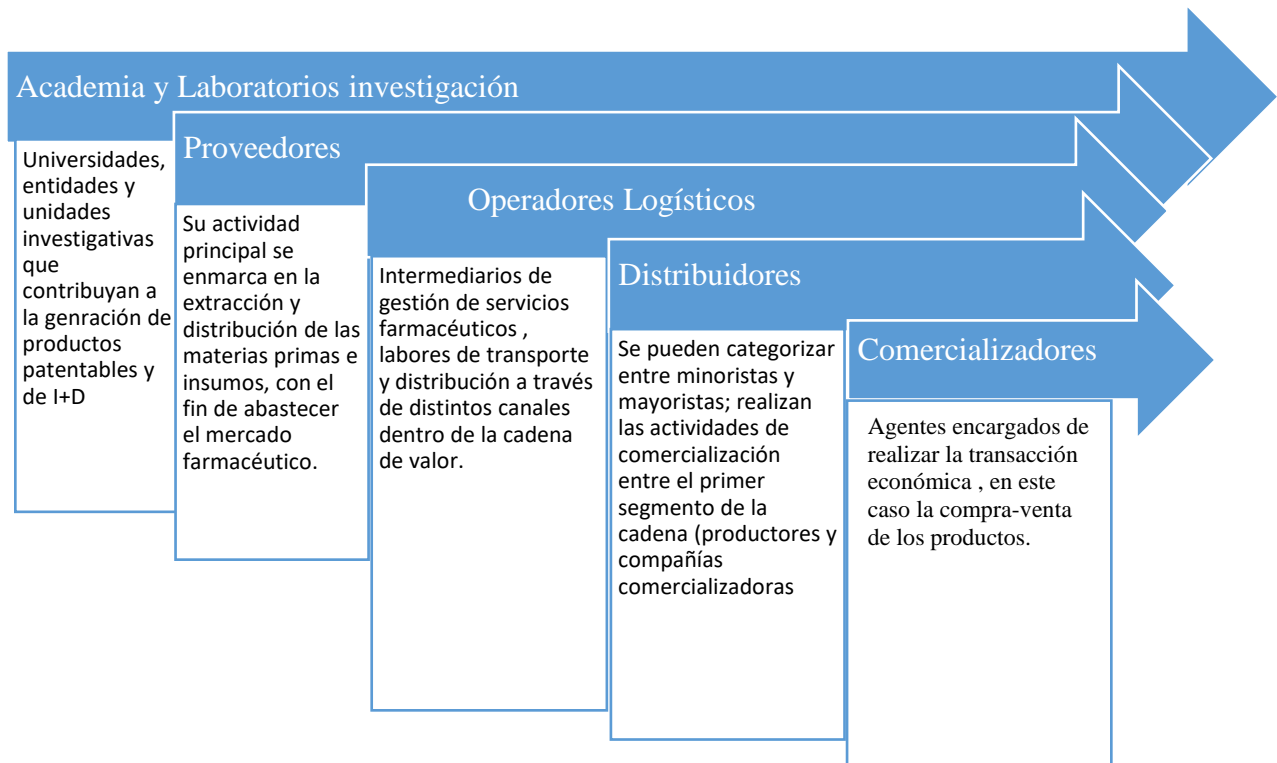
Academia y Laboratorios investigación

Universidades, entidades y unidades investigativas que contribuyan a la genración de productos patentables y de I+D

Proveedores

Su actividad principal se enmarca en la extracción y distribución de las materias primas e insumos, con el fin de abastecer el mercado farmacéutico.

Operadores Logísticos

Intermediarios de gestión de servicios farmacéuticos , labores de transporte y distribución a través de distintos canales dentro de la cadena de valor.

Distribuidores

Se pueden categorizar entre minoristas y mayoristas; realizan las actividades de comercialización entre el primer segmento de la cadena (productores y compañías comercializadoras

Comercializadores

Agentes encargados de realizar la transacción económica , en este caso la compra-venta de los productos.